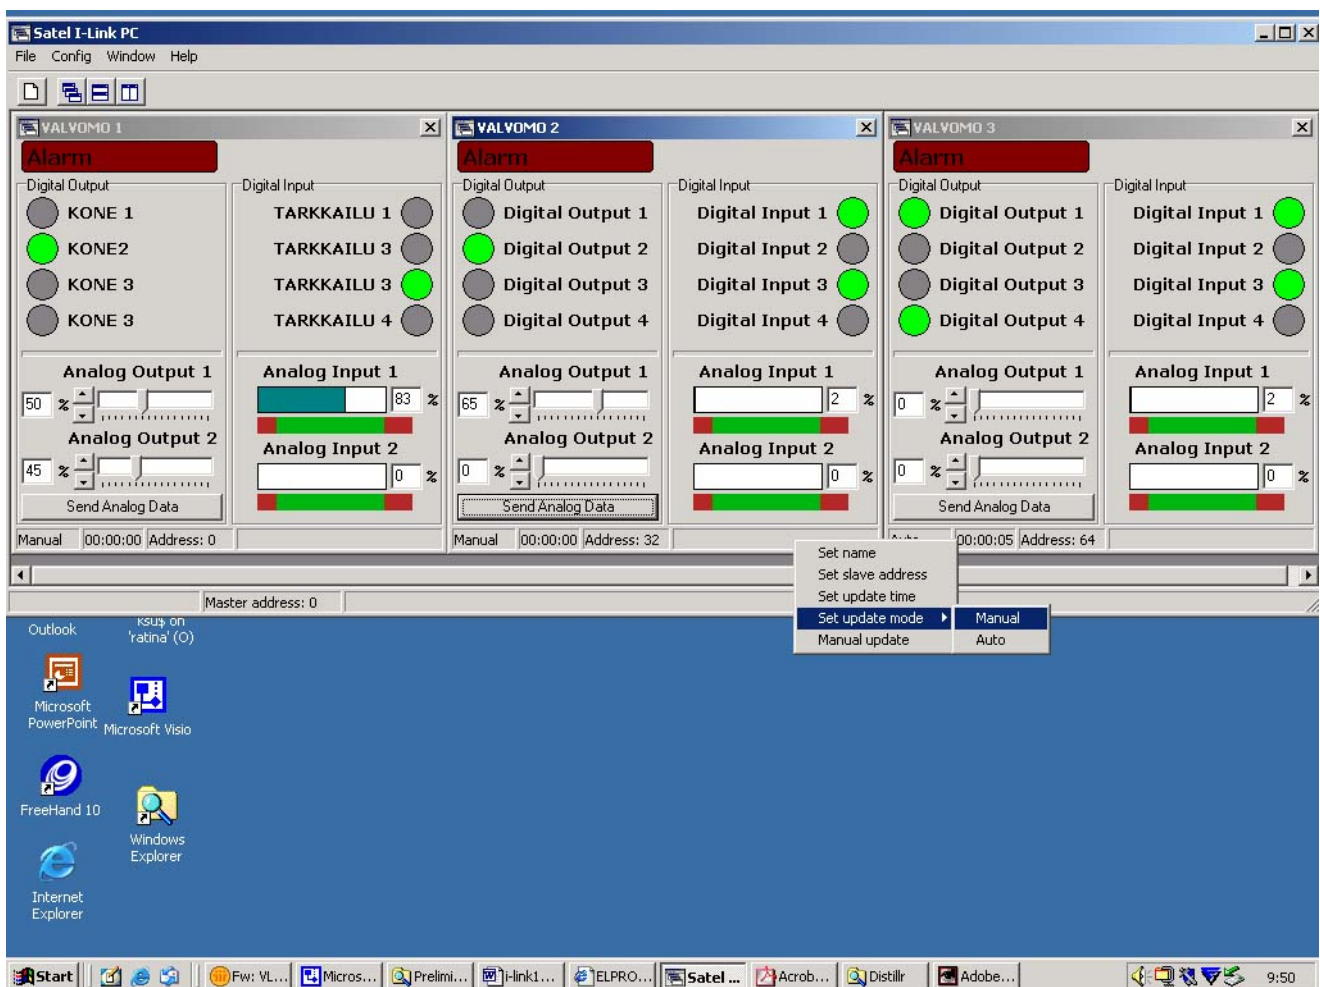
Satel I-Link PC

File Config Window Help

VALVOMO 1

Alarm

Digital Output
KONE 1
KONE2
KONE 3
KONE 3

Digital Input
TARKKAILU 1
TARKKAILU 3
TARKKAILU 3
TARKKAILU 4

Analog Output 1
50 %
Analog Output 2
45 %
Send Analog Data

Analog Input 1
83 %
Analog Input 2
0 %

Manual 00:00:00 Address: 0

VALVOMO 2

Alarm

Digital Output
Digital Output 1
Digital Output 2
Digital Output 3
Digital Output 4

Digital Input
Digital Input 1
Digital Input 2
Digital Input 3
Digital Input 4

Analog Output 1
65 %
Analog Output 2
0 %
Send Analog Data

Analog Input 1
2 %
Analog Input 2
0 %

Manual 00:00:00 Address: 32

VALVOMO 3

Alarm

Digital Output
Digital Output 1
Digital Output 2
Digital Output 3
Digital Output 4

Digital Input
Digital Input 1
Digital Input 2
Digital Input 3
Digital Input 4

Analog Output 1
0 %
Analog Output 2
0 %
Send Analog Data

Analog Input 1
2 %
Analog Input 2
0 %

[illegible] 00:00:05 Address: 64

Set name
Set slave address
Set update time
Set update mode
Manual update

Manual
Auto

Master address: 0

Outlook
Ksu$ on 'ratina' (O)
Microsoft PowerPoint
Microsoft Visio
FreeHand 10
Windows Explorer
Internet Explorer

Start Fw: VL... Micros... Prelimi... i-link1... ELPRO... Satel ... Acrob... Distillr Adobe... 9:50